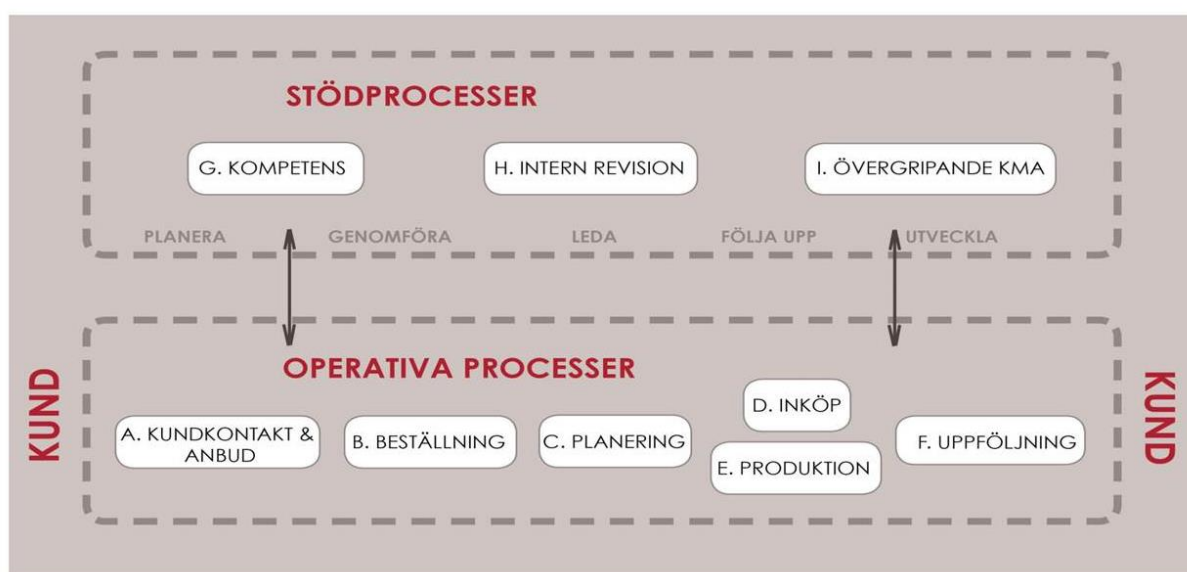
STÖDPROCESSER

G. KOMPETENS

H. INTERN REVISION

I. ÖVERGRIPANDE KMA

PLANERA GENOMFÖRA LEDA FÖLJA UPP UTVECKLA

OPERATIVA PROCESSER

KUND

A. KUNDKONTAKT & ANBUD

B. BESTÄLLNING

C. PLANERING

D. INKÖP

E. PRODUKTION

F. UPPFÖLJNING

KUND